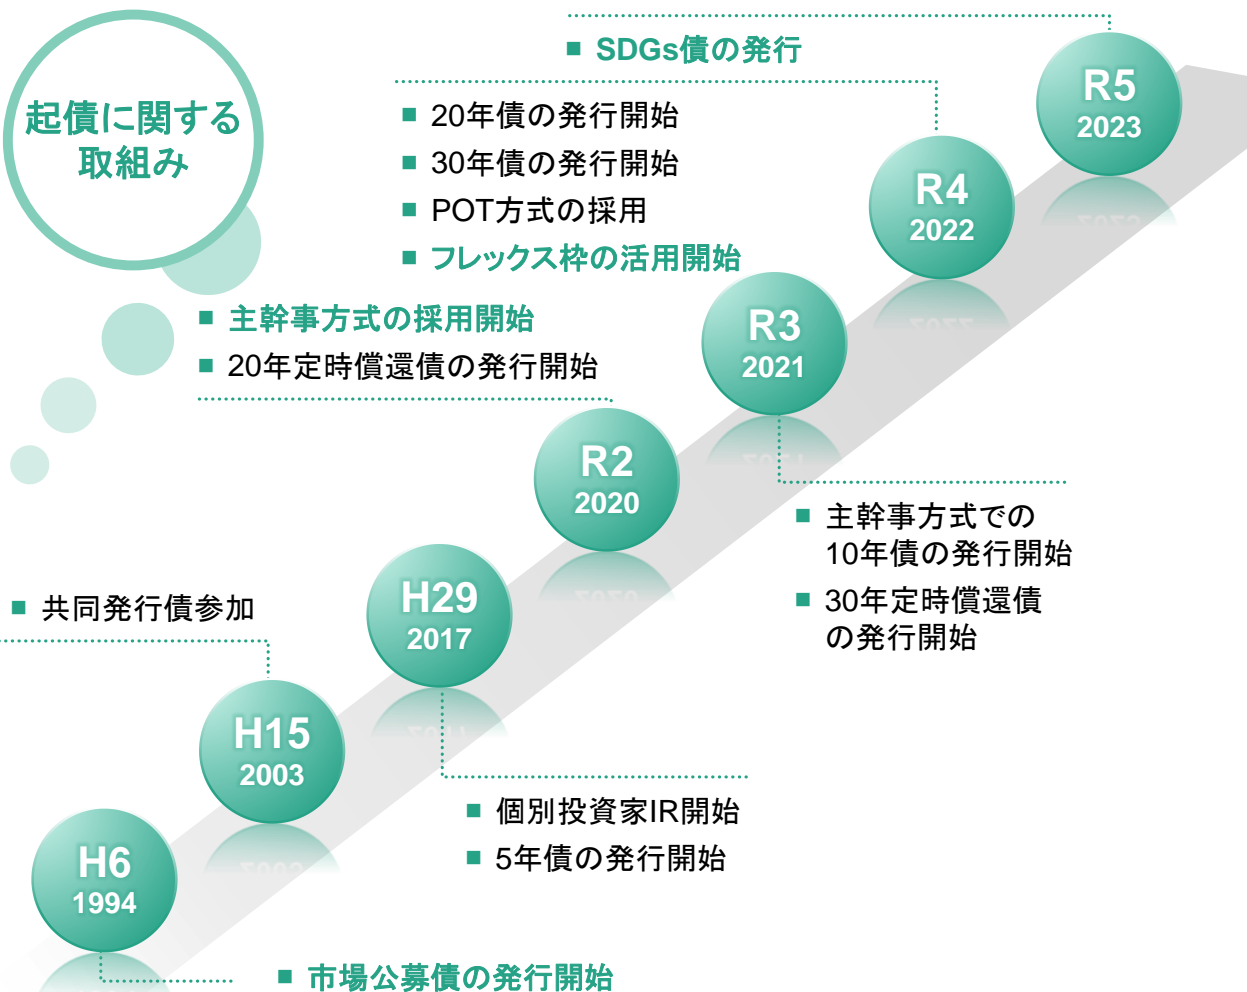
起債に関する取組み

■ SDGs債の発行

R5
2023

■ 20年債の発行開始
■ 30年債の発行開始
■ POT方式の採用
■ フレックス枠の活用開始

R4
2022

■ 主幹事方式の採用開始
■ 20年定時償還債の発行開始

R3
2021

R2
2020

■ 主幹事方式での10年債の発行開始
■ 30年定時償還債の発行開始

■ 共同発行債参加

H29
2017

H15
2003

■ 個別投資家IR開始
■ 5年債の発行開始

H6
1994

■ 市場公募債の発行開始